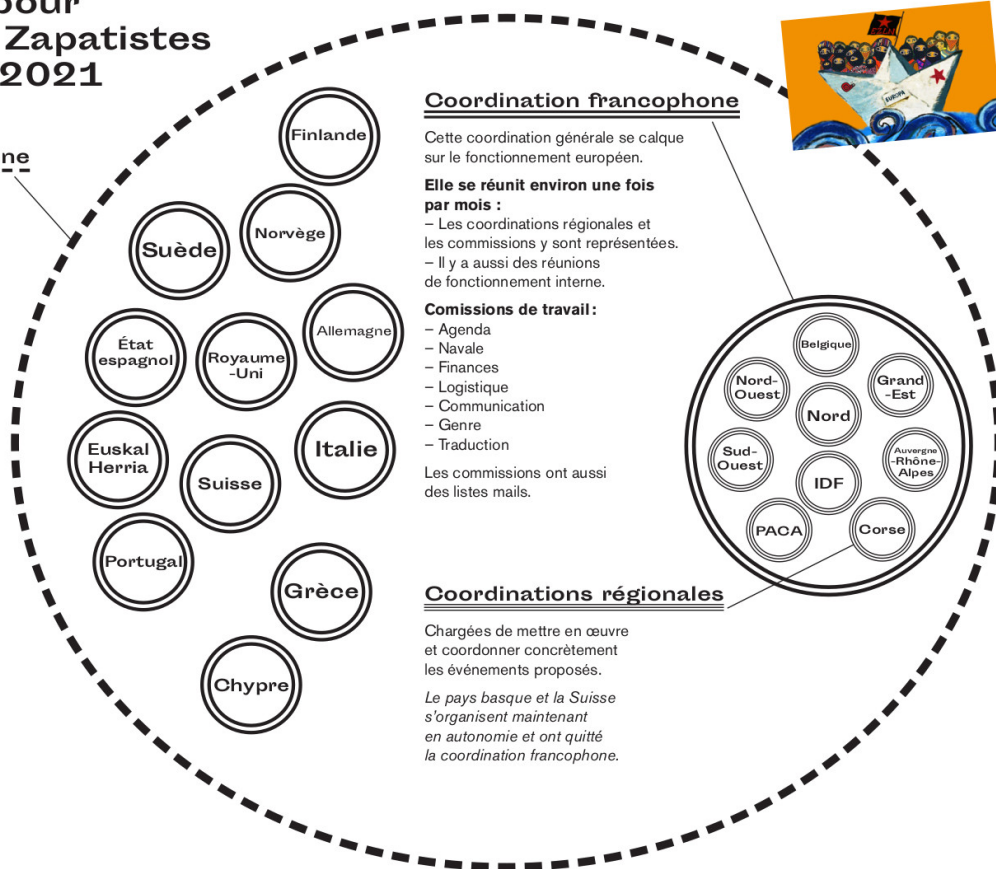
pour
Zapatistes
2021

ne

Finlande
Norvège
Suède
Allemagne
État espagnol
Royaume-Uni
Euskal Herria
Italie
Suisse
Portugal
Grèce
Chypre

EUROPA

Coordination francophone

Cette coordination générale se calque sur le fonctionnement européen.

Elle se réunit environ une fois par mois :
– Les coordinations régionales et les commissions y sont représentées.
– Il y a aussi des réunions de fonctionnement interne.

Comissions de travail :
– Agenda
– Navale
– Finances
– Logistique
– Communication
– Genre
– Traduction

Les commissions ont aussi des listes mails.

Belgique
Nord-Ouest
Grand-Est
Nord
Sud-Ouest
Auvergne-Rhône-Alpes
IDF
PACA
Corse

Coordinations régionales

Chargées de mettre en œuvre et coordonner concrètement les événements proposés.

Le pays basque et la Suisse s'organisent maintenant en autonomie et ont quitté la coordination francophone.